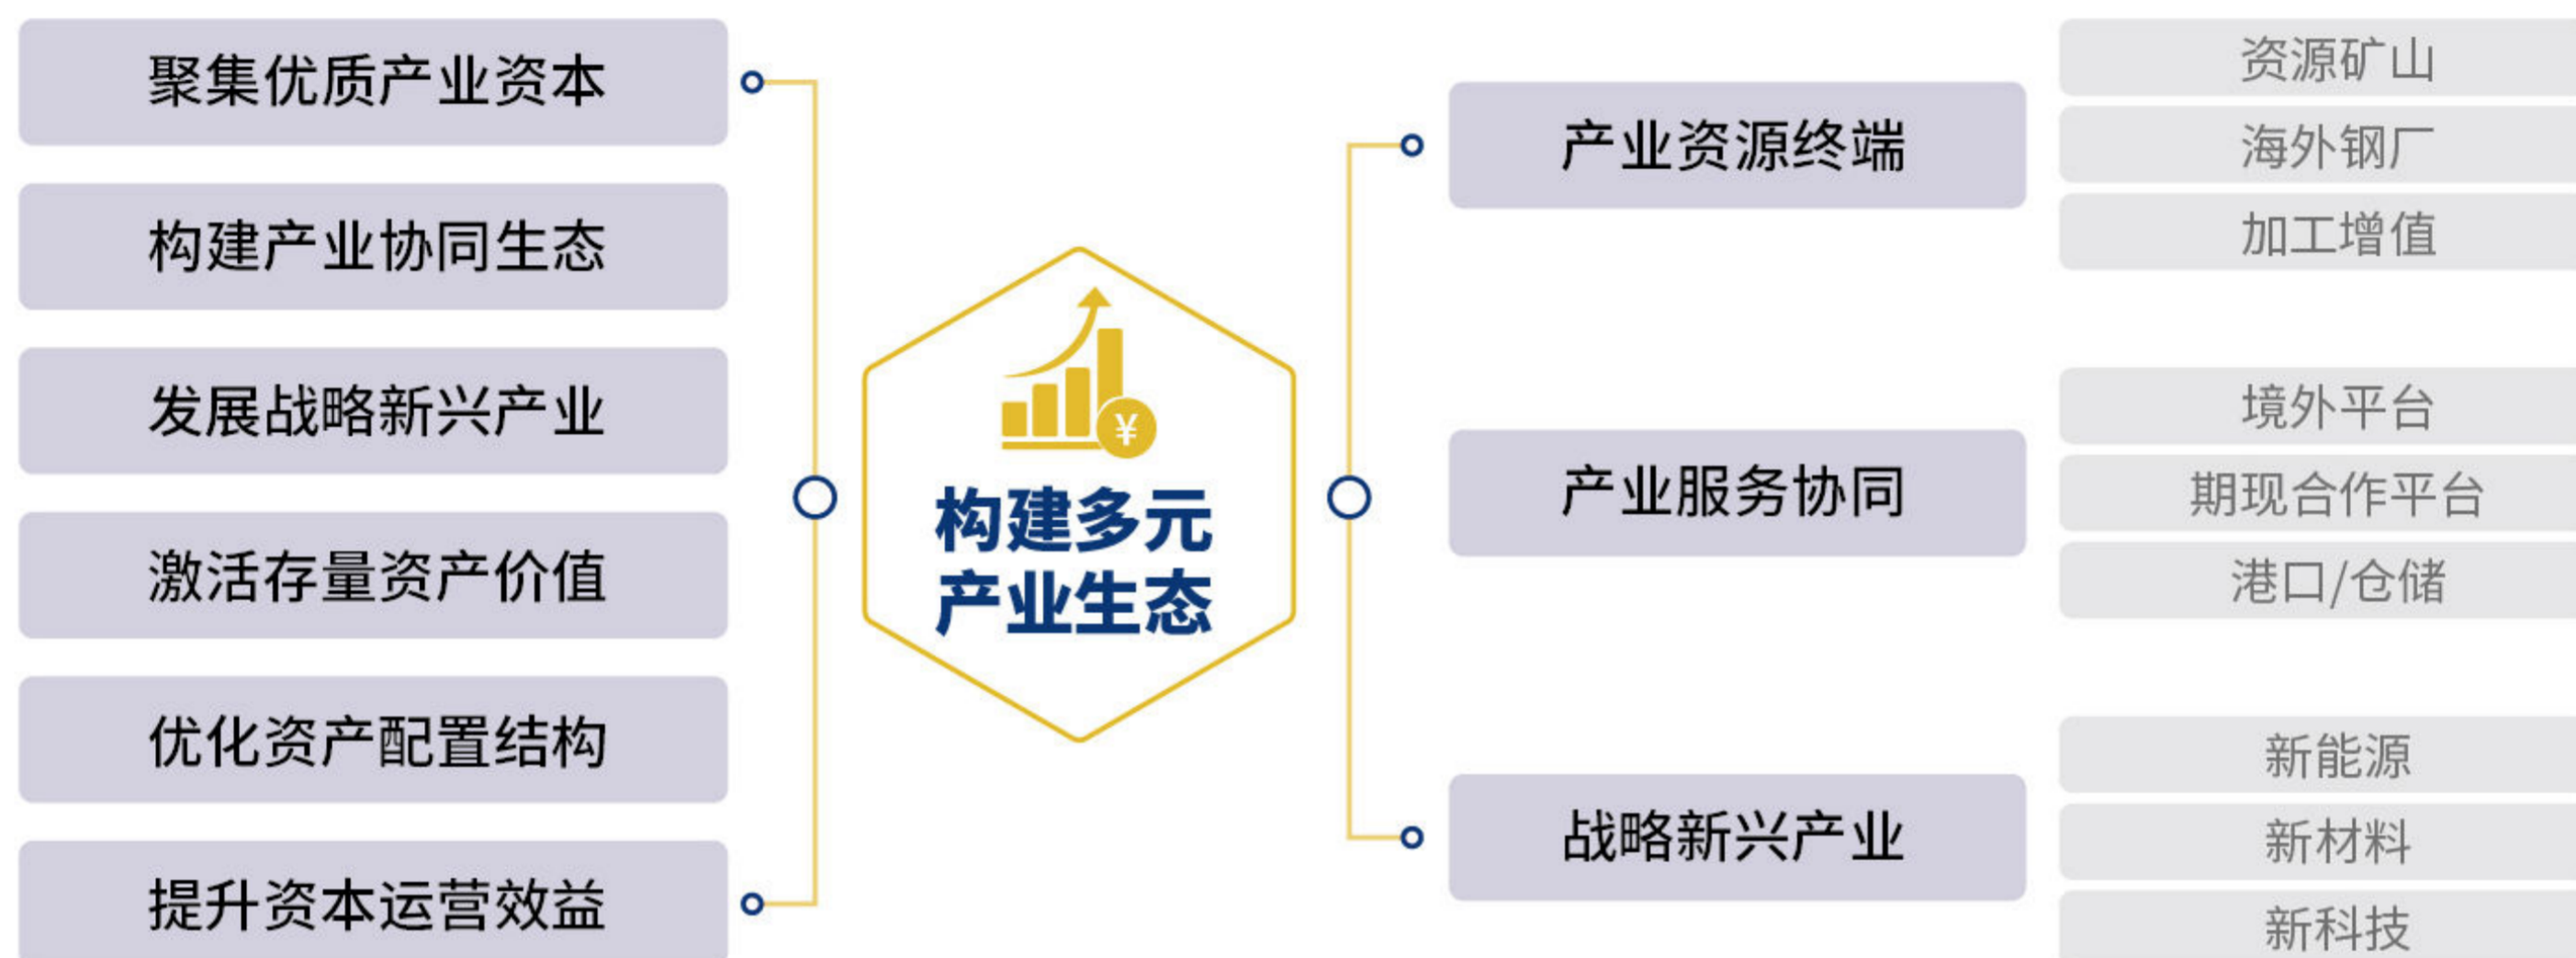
聚集优质产业资本

构建产业协同生态

发展战略新兴产业

激活存量资产价值

优化资产配置结构

提升资本运营效益

¥

构建多元
产业生态

产业资源终端

资源矿山

海外钢厂

加工增值

产业服务协同

境外平台

期现合作平台

港口/仓储

战略新兴产业

新能源

新材料

新科技